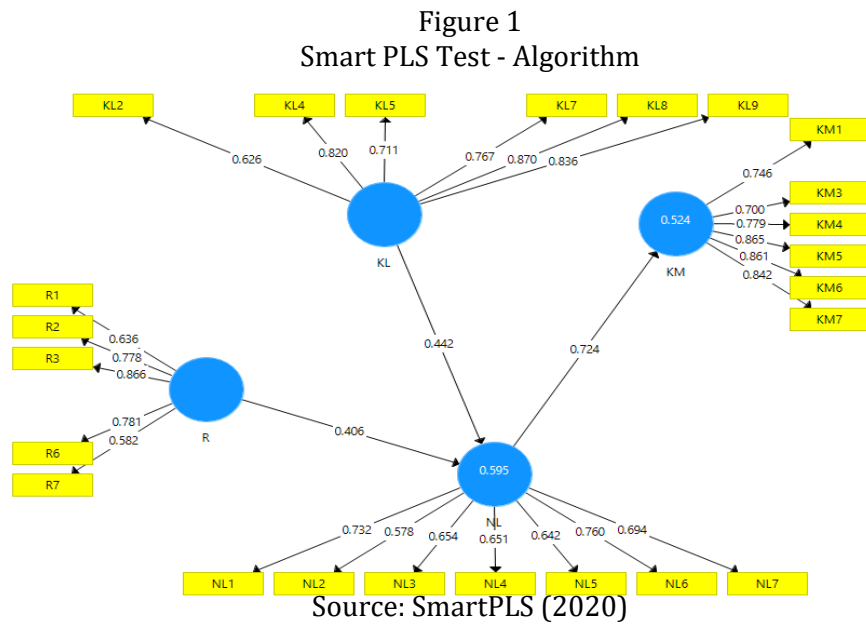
Figure 1
Smart PLS Test - Algorithm

KL2
KL4
KL5
KL7
KL8
KL9
0.626
0.820
0.711
0.767
0.870
0.836
KL
KM1
0.746
KM3
0.700
0.524
0.779
KM4
0.865
KM5
0.861
KM
0.842
KM6
KM7
R1
R2
0.636
0.778
R3
0.866
R
0.781
R6
0.582
R7
0.442
0.724
0.406
0.595
NL
0.732
0.578
0.654
0.651
0.642
0.760
0.694
NL1
NL2
NL3
NL4
NL5
NL6
NL7
Source: SmartPLS (2020)